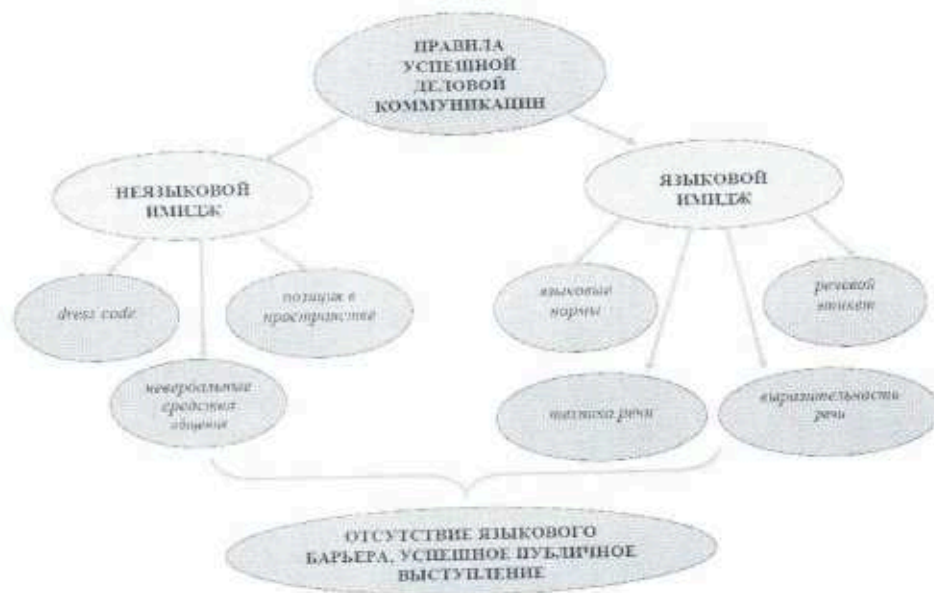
ПРАВИЛА УСПЕШНОЙ ДЕЛОВОЙ КОММУНИКАЦИИ

НЕЯЗЫКОВОЙ ИМИДЖ

ЯЗЫКОВОЙ ИМИДЖ

dress code

позиция в пространстве

невербальные средства общения

языковые нормы

речевой этикет

техника речи

выразительность речи

ОТСУТСТВИЕ ЯЗЫКОВОГО БАРЬЕРА, УСПЕШНОЕ ПУБЛИЧНОЕ ВЫСТУПЛЕНИЕ